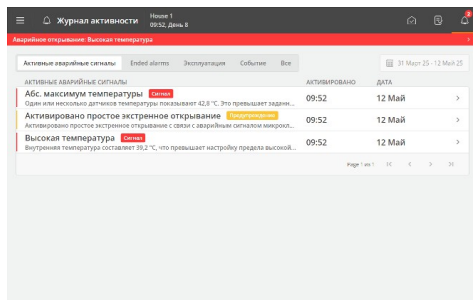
Журнал активности House 1 09:52, День 8

Аварийное открывание: Высокая температура

Активные аварийные сигналы | Ended alarms | Эксплуатация | Событие | Все

31 Март 25 - 12 Май 25

| АКТИВНЫЕ АВАРИЙНЫЕ СИГНАЛЫ | АКТИВИРОВАНО | ДАТА |
|---|---|---|
| Абс. максимум температуры Сигнал<br>Один или несколько датчиков температуры показывают 42,0 °C. Это превышает заданн... | 09:52 | 12 Май |
| Активировано простое экстренное открывание Предупреждение<br>Активировано простое экстренное открывание с связи с аварийным сигналом микрокл... | 09:52 | 12 Май |
| Высокая температура Сигнал<br>Внутренняя температура составляет 39,2 °C, что превышает настройку предела высокой... | 09:52 | 12 Май |

Page 1 of 1